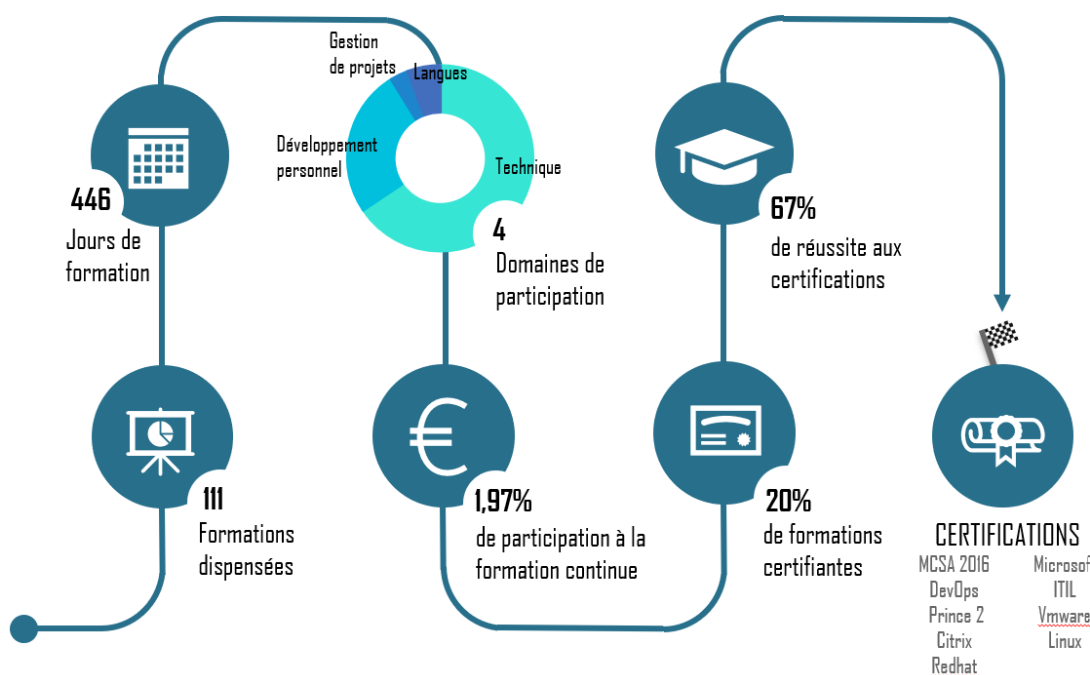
Gestion de projets

Langues

Développement personnel

Technique

446

Jours de formation

4

Domaines de participation

67%

de réussite aux certifications

111

Formations dispensées

1,97%

de participation à la formation continue

20%

de formations certifiantes

CERTIFICATIONS

MCSA 2016
DevOps
Prince 2
Citrix
Redhat

Microsof
ITIL
Vmware
Linux